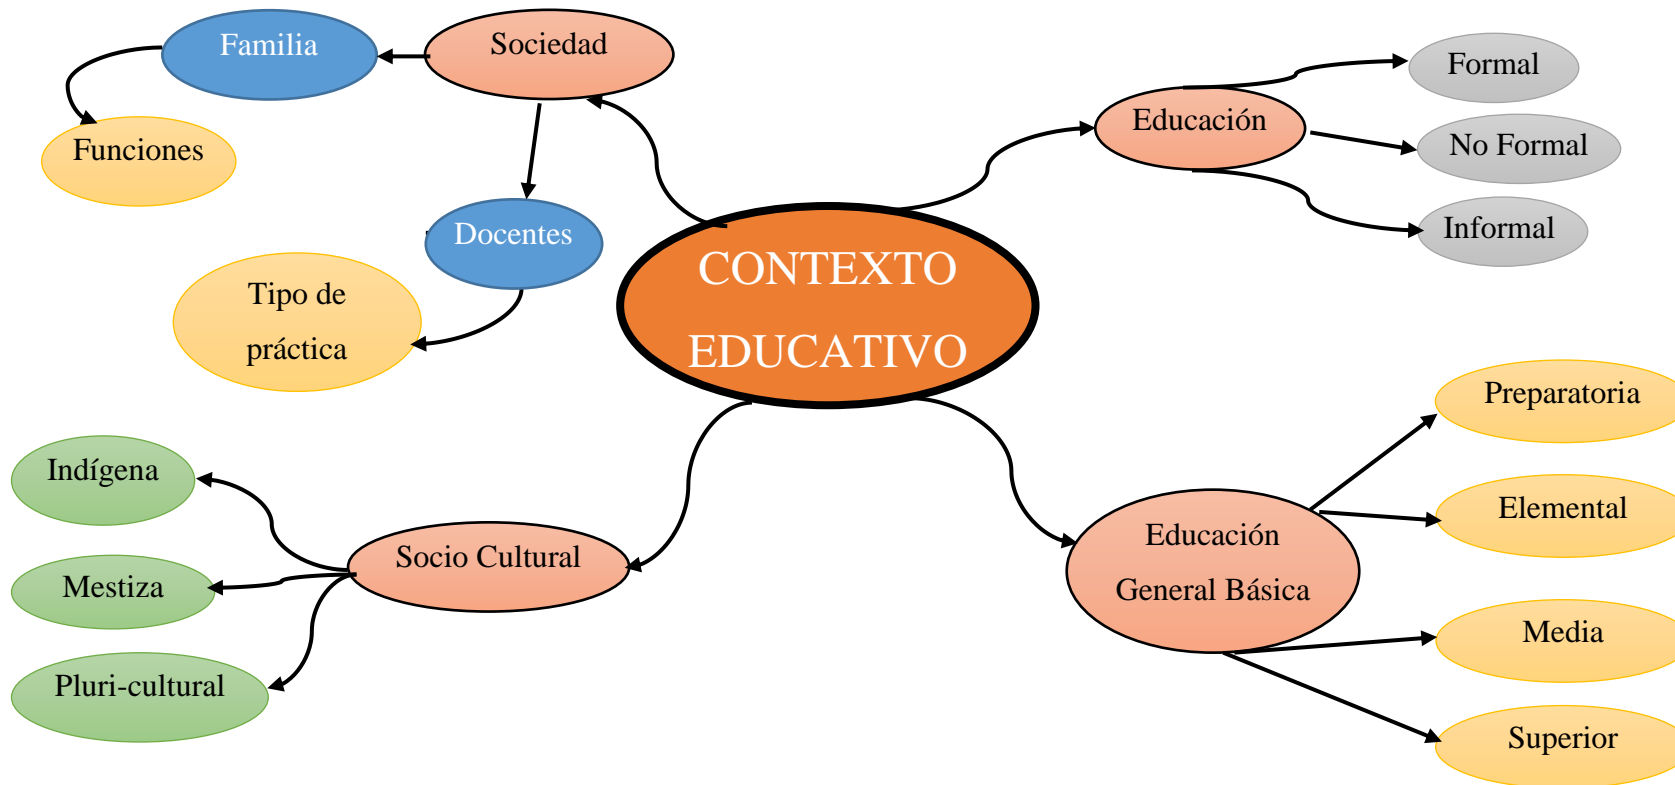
Familia

Sociedad

Funciones

Docentes

Tipo de práctica

CONTEXTO EDUCATIVO

Educación

Formal

No Formal

Informal

Indígena

Mestiza

Pluri-cultural

Socio Cultural

Educación General Básica

Preparatoria

Elemental

Media

Superior